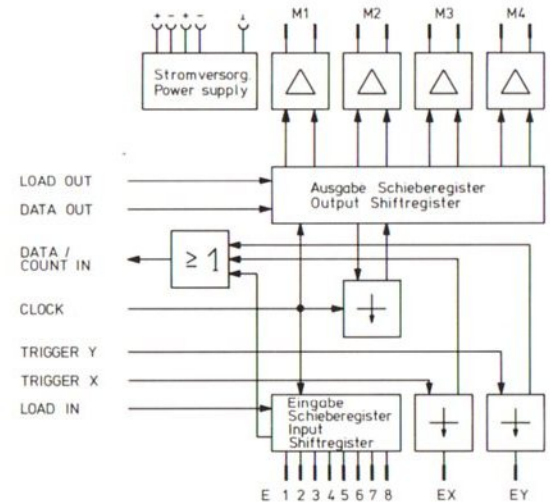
+ − + −

M1 M2 M3 M4

Stromversorg.
Power supply

LOAD OUT

DATA OUT

Ausgabe Schieberegister
Output Shiftregister

DATA /
COUNT IN

$\geq 1$

CLOCK

TRIGGER Y

TRIGGER X

LOAD IN

Eingabe
Schieberegister
Input
Shiftregister

E 1 2 3 4 5 6 7 8

EX

EY